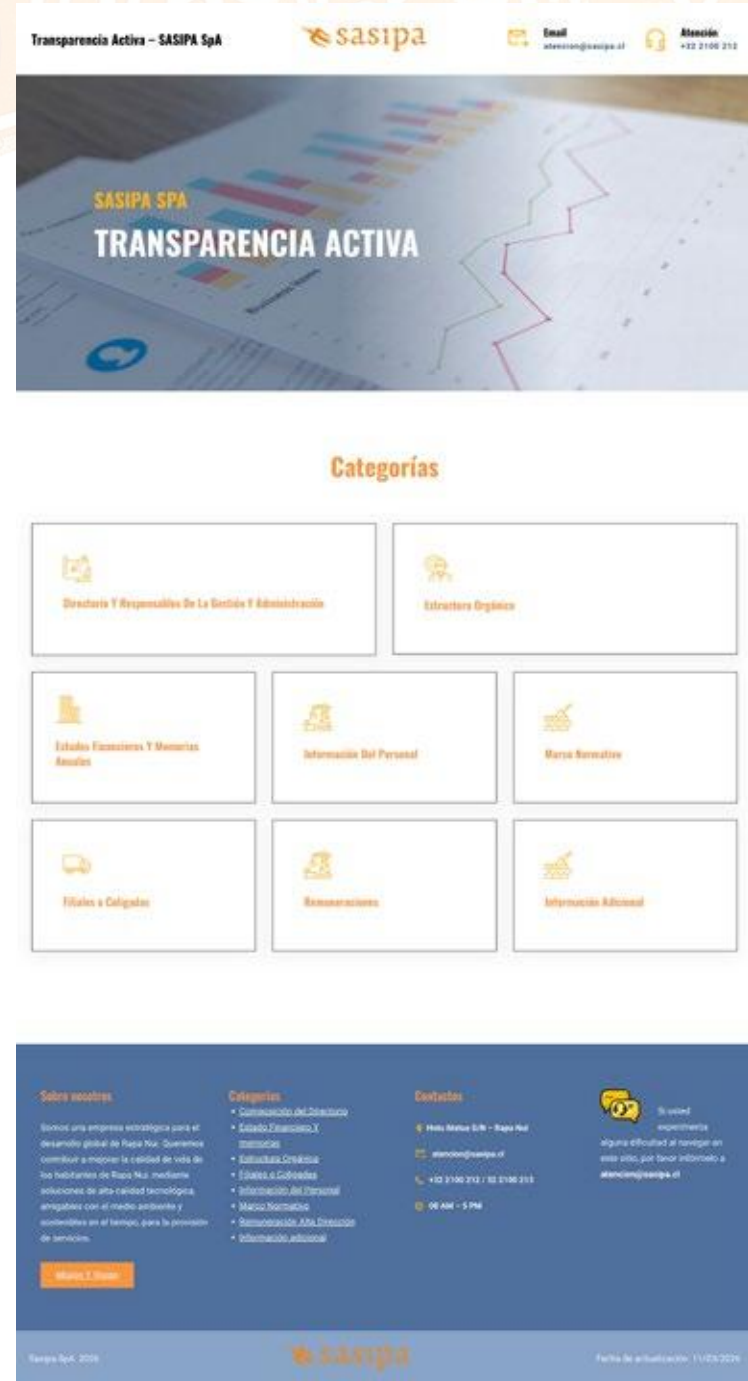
Transparencia Activa – SASIPA SpA

sasipa

Email
atencion@sasipa.cl

Atención
+32 2100 212

SASIPA SPA
TRANSPARENCIA ACTIVA

Categorías

Directorio Y Responsables De La Gestión Y Administración

Estructura Orgánica

Estados Financieros Y Memorias Anuales

Información Del Personal

Marco Normativo

Filiales o Coligadas

Remuneraciones

Información Adicional

Sobre nosotros

Somos una empresa estratégica para el desarrollo global de Rapa Nui. Queremos contribuir a mejorar la calidad de vida de los habitantes de Rapa Nui, mediante soluciones de alta calidad tecnológica, amigables con el medio ambiente y sostenibles en el tiempo, para la provisión de servicios.

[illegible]

Categorías
• Composición del Directorio
• Estado Financiero Y memorias
• Estructura Orgánica
• Filiales o Coligadas
• Información del Personal
• Marco Normativo
• Remuneración Alta Dirección
• Información adicional

Contactos
Hotu Matua S/N – Rapa Nui
atencion@sasipa.cl
+32 2100 212 / 32 2100 213
08 AM – 5 PM

Si usted experimenta alguna dificultad al navegar en este sitio, por favor infórmelo a atencion@sasipa.cl

Sasipa SpA 2024

sasipa

Fecha de actualización: 11/03/2024